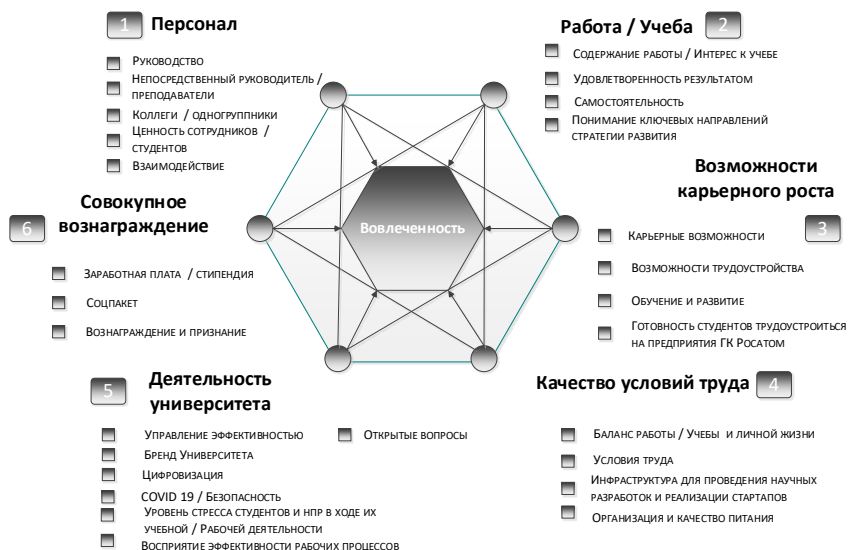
1 Персонал

Руководство
Непосредственный руководитель / преподаватели
Коллеги / одногруппники
Ценность сотрудников / студентов
Взаимодействие

Работа / Учеба 2

Содержание работы / Интерес к учебе
Удовлетворенность результатом
Самостоятельность
Понимание ключевых направлений стратегии развития

Возможности карьерного роста 3

Карьерные возможности
Возможности трудоустройства
Обучение и развитие
Готовность студентов трудоустроиться на предприятия ГК Росатом

6 Совокупное вознаграждение

Заработная плата / стипендия
Соцпакет
Вознаграждение и признание

Вовлеченность

5 Деятельность университета

Управление эффективностью
Открытые вопросы
Бренд Университета
Цифровизация
COVID 19 / Безопасность
Уровень стресса студентов и НПР в ходе их учебной / Рабочей деятельности
Восприятие эффективности рабочих процессов

Качество условий труда 4

Баланс работы / Учебы и личной жизни
Условия труда
Инфраструктура для проведения научных разработок и реализации стартапов
Организация и качество питания